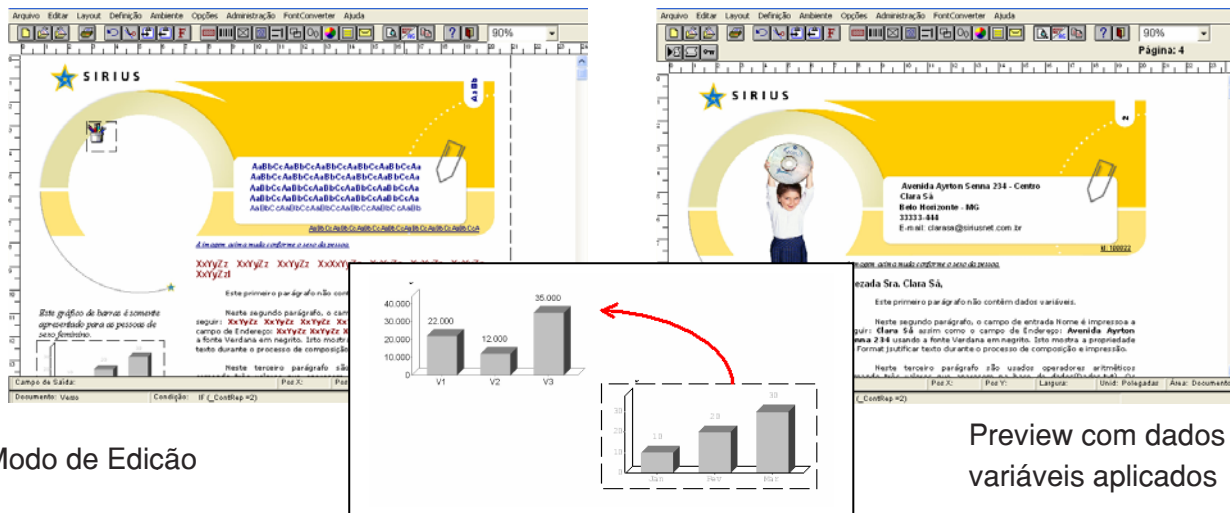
Arquivo Editar Layout Definição Ambiente Opções Administração FontConverter Ajuda

90%

SIRIUS

AaBbCcAaBbCcAaBbCcAaBbCcAa
AaBbCcAaBbCcAaBbCcAaBbCcAa
AaBbCcAaBbCcAaBbCcAaBbCcAa
AaBbCcAaBbCcAaBbCcAaBbCcAa
AaBbCcAaBbCcAaBbCcAaBbCcAaBb

A imagem acima muda conforme o sexo da pessoa.

XxYyZz XxYyZz XxYyZz XxXxYyZz XxYyZz XxYyZz

Este primeiro parágrafo não contêm

Neste segundo parágrafo, o campo seguir: XxYyZz XxYyZz XxYyZz campo de Endereço: XxYyZz XxYyZz a fonte Verdana em negrito. Isto mostra texto durante o processo de composição

Este gráfico de barras é somente apresentado para as pessoas de sexo feminino.

Neste terceiro parágrafo são

Campo de Saída: | Pos X: | Pos

Documento: Vazio | Condição: IF (_ContRep =2)

Modo de Edição

Arquivo Editar Layout Definição Ambiente Opções Administração FontConverter Ajuda

90%

Página: 4

SIRIUS

Avenida Ayrton Senna 234 - Centro
Clara Sá
Belo Horizonte - MG
33333-444
E-mail: clarasa@siriusnet.com.br

A imagem acima muda conforme o sexo da pessoa.

Prezada Sra. Clara Sá,

Este primeiro parágrafo não contêm dados variáveis.

Neste segundo parágrafo, o campo de entrada Nome é impressa a seguir: Clara Sá assim como o campo de Endereço: Avenida Ayrton Senna 234 usando a fonte Verdana em negrito. Isto mostra a propriedade Format justificar texto durante o processo de composição e impressão.

Neste terceiro parágrafo são usados operadores aritméticos

Pos X: | Pos Y: | Largura: | Unid: Polegadas | Área: Documento

IF (_ContRep =2)

Preview com dados variáveis aplicados

40.000
30.000
20.000
10.000
0
22.000
12.000
35.000
V1 V2 V3

30
20
10
0
1.0
2.0
3.0
Jan Fev Mar